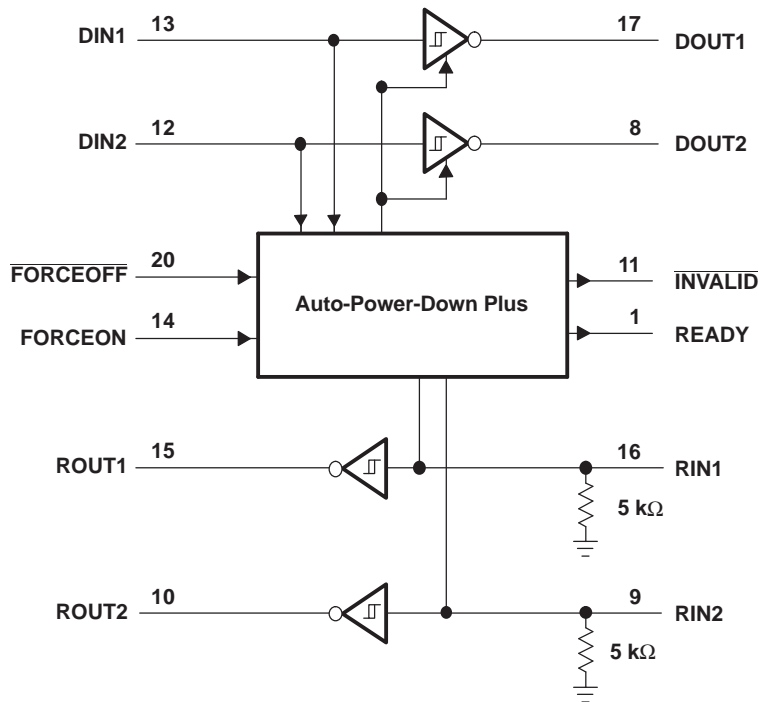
DIN1 13

17 DOUT1

DIN2 12

8 DOUT2

$\overline{\text{FORCEOFF}}$ 20

Auto-Power-Down Plus

11 $\overline{\text{INVALID}}$

FORCEON 14

1 READY

ROUT1 15

16 RIN1

5 k$\Omega$

ROUT2 10

9 RIN2

5 k$\Omega$